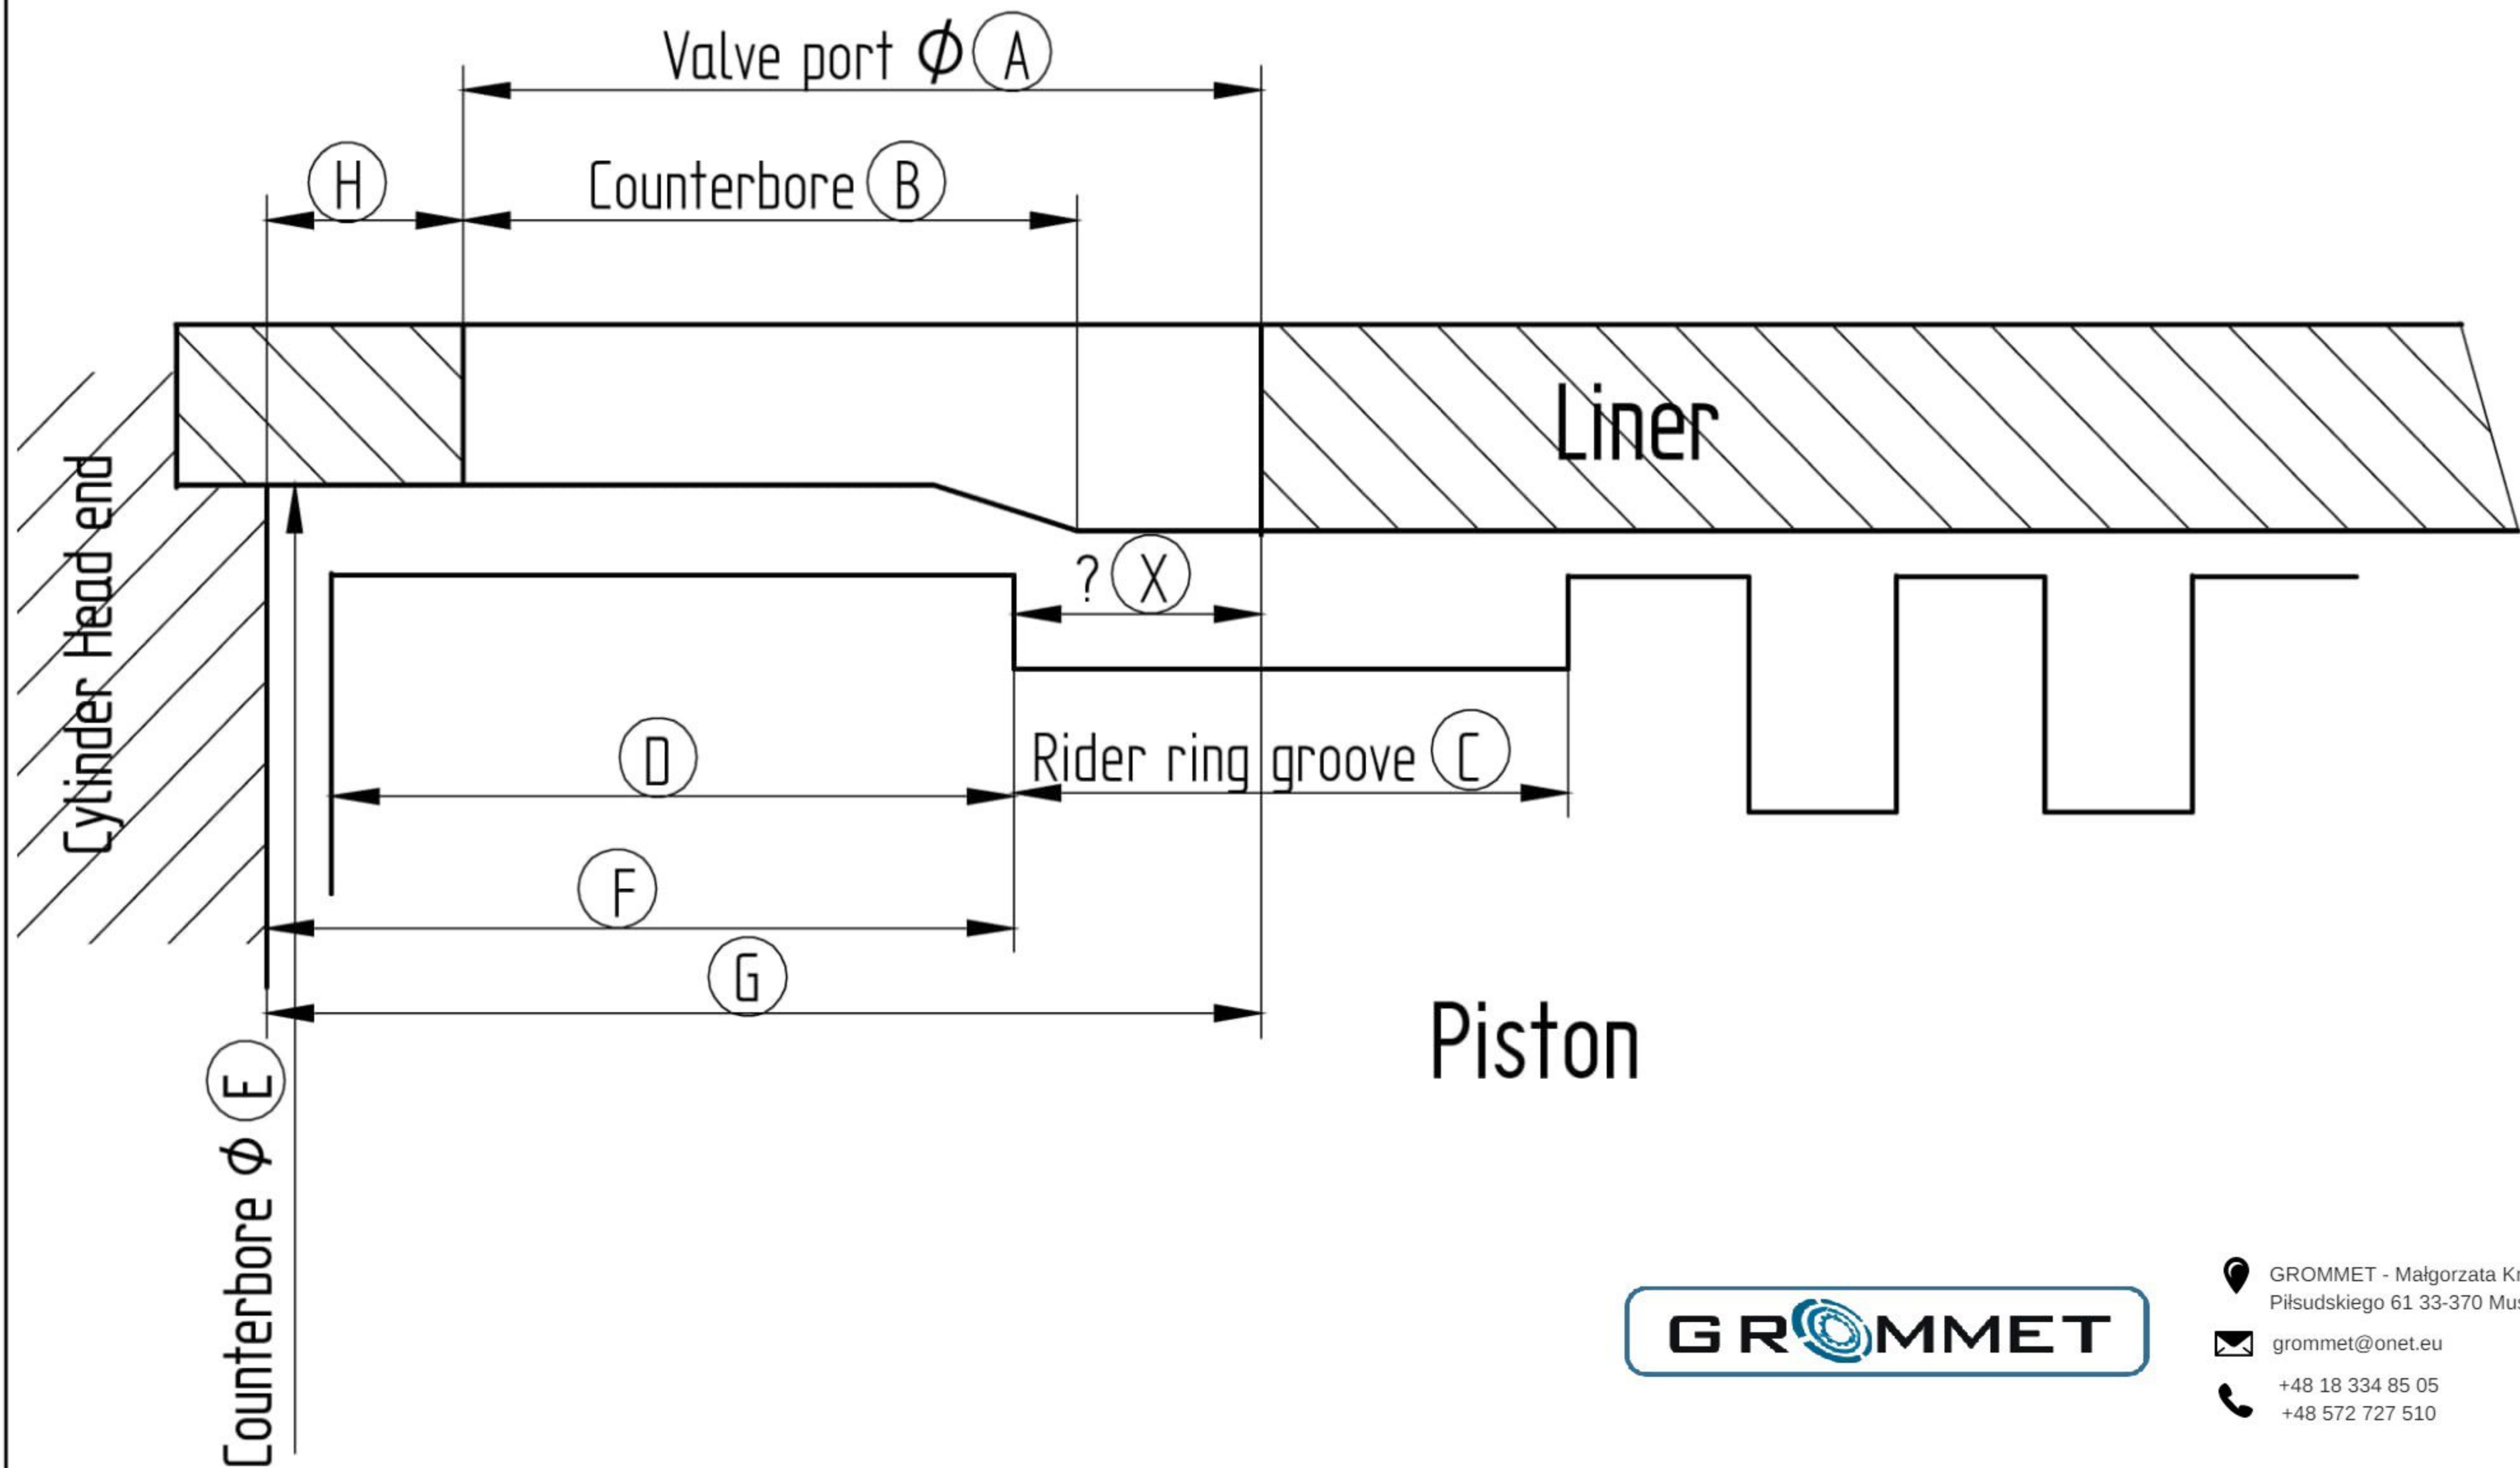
Valve port $\phi$ A

H

Counterbore B

Liner

Cylinder Head end

? X

D

Rider ring groove C

F

G

Piston

Counterbore $\phi$ E

GROMMET

GROMMET - Małgorzata Kr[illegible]
Piłsudskiego 61 33-370 Mu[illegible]

grommet@onet.eu

+48 18 334 85 05
+48 572 727 510